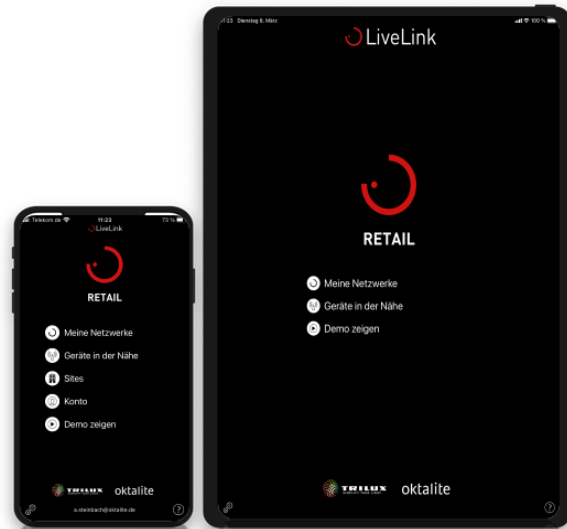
11:23 Dienstag 8. März
100 %
LiveLink
RETAIL
Meine Netzwerke
Geräte in der Nähe
Demo zeigen
TRILUX
oktalite

Telekom.de
11:23
72 %
LiveLink
RETAIL
Meine Netzwerke
Geräte in der Nähe
Sites
Konto
Demo zeigen
TRILUX
oktalite
a.steinbach@oktalite.de